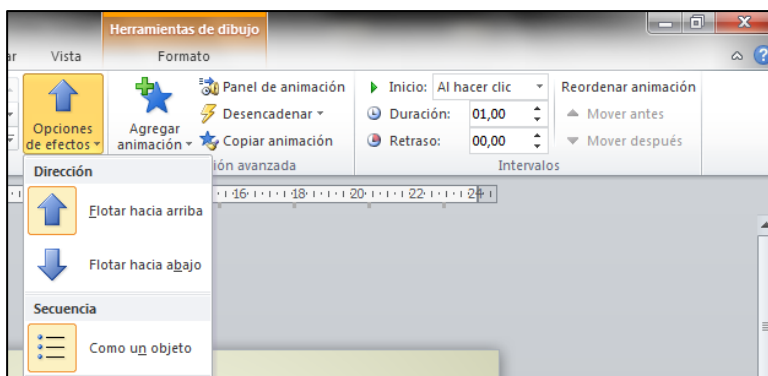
Herramientas de dibujo

ar Vista Formato

Opciones de efectos

Agregar animación

Panel de animación

Desencadenar

Copiar animación

ión avanzada

Inicio: Al hacer clic

Duración: 01,00

Retraso: 00,00

Intervalos

Reordenar animación

Mover antes

Mover después

Dirección

Flotar hacia arriba

Flotar hacia abajo

Secuencia

Como un objeto

16 · 18 · 20 · 22 · 24